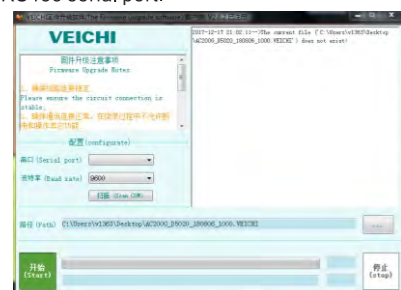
VEICHI

固件升级注意事项
Firmware Upgrade Notes

1. 确保电路连接稳定
Please ensure the circuit connection is stable;
2. 确保电源连接正常，在烧录过程中不允许断电和操作其它功能

配置 (configurate)

串口 (Serial port)

波特率 (Baud rate) 9600

扫描 (Scan COM)

2017-12-17 21:02:11-->The current file 《C:\Users\v1363\Desktop\AC2000_P5020_180806_1000.VEICHI》 does not exist!

路径 (Path) C:\Users\v1363\Desktop\AC2000_P5020_180806_1000.VEICHI

...

开始 (Start)

停止 (stop)